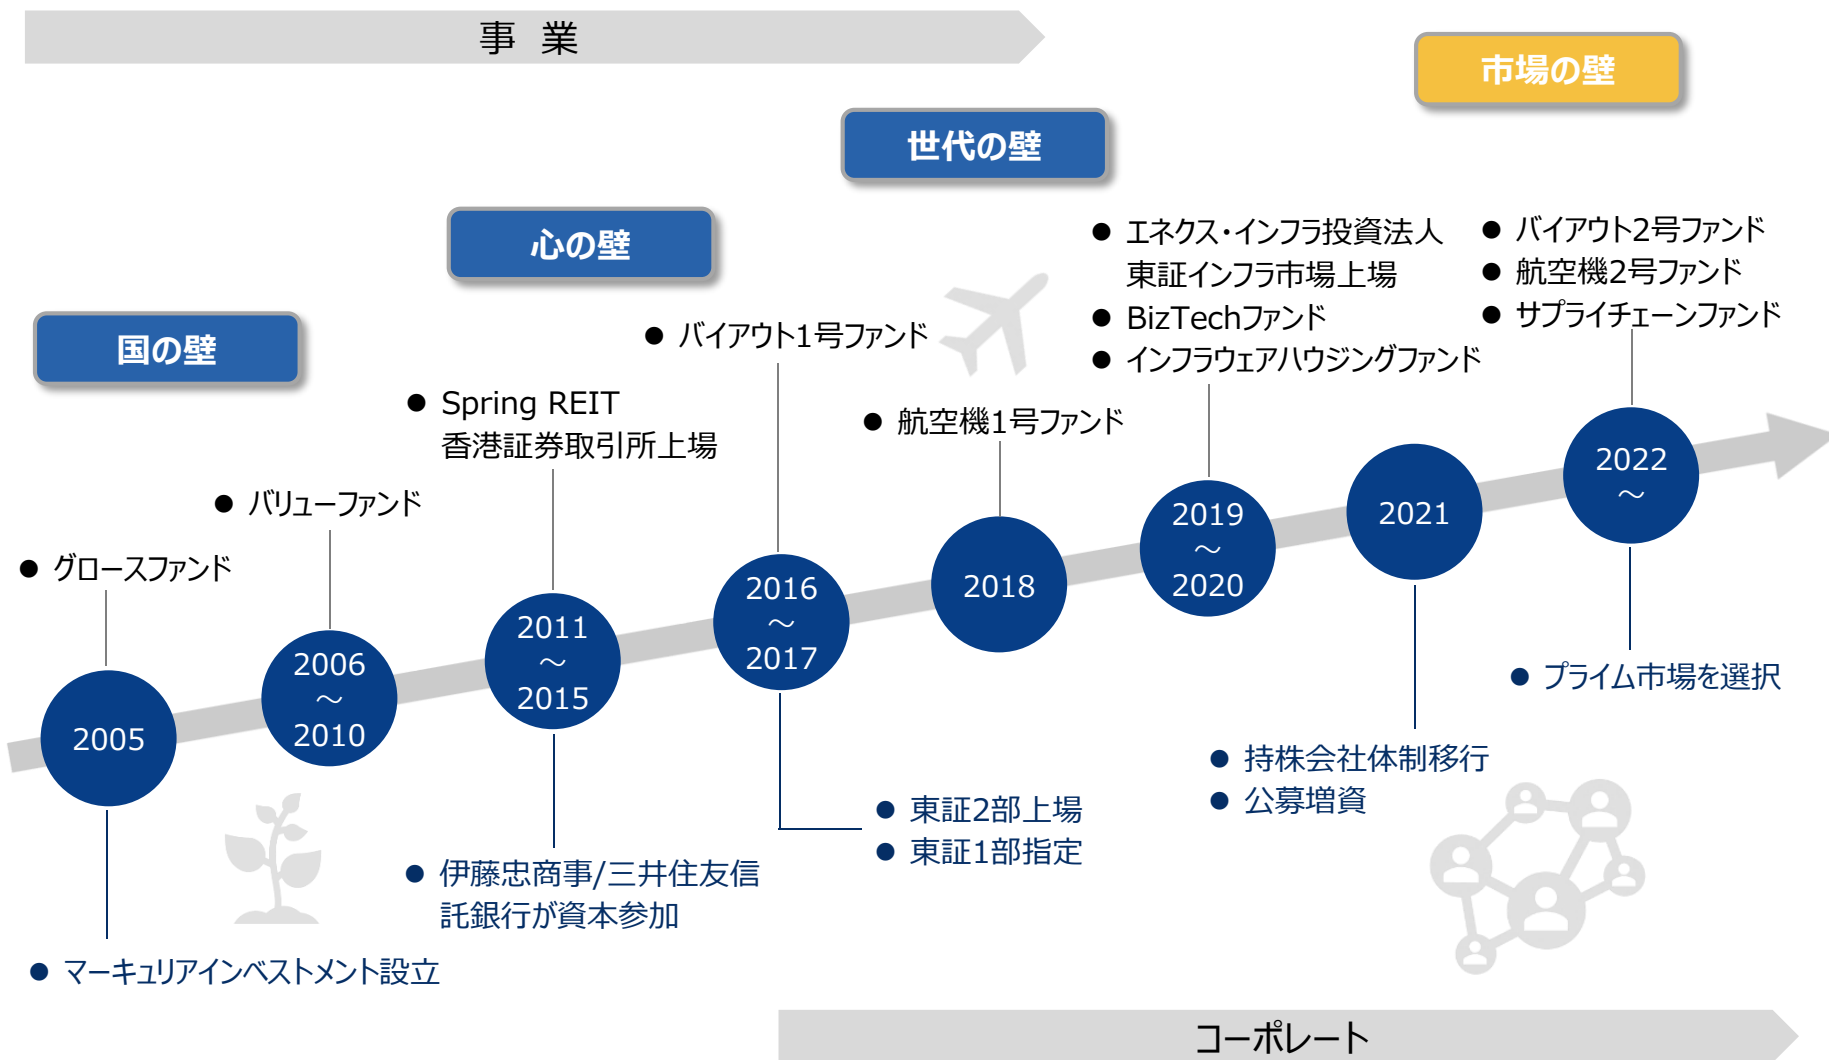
事　業

市場の壁

世代の壁

心の壁

国の壁

● エネクス・インフラ投資法人
東証インフラ市場上場
● BizTechファンド
● インフラウェアハウジングファンド

● バイアウト2号ファンド
● 航空機2号ファンド
● サプライチェーンファンド

● バイアウト1号ファンド

● Spring REIT
香港証券取引所上場

● 航空機1号ファンド

● バリューファンド

● グロースファンド

2005

2006
～
2010

2011
～
2015

2016
～
2017

2018

2019
～
2020

2021

2022
～

● プライム市場を選択

● 持株会社体制移行
● 公募増資

● 東証2部上場
● 東証1部指定

● 伊藤忠商事/三井住友信託銀行が資本参加

● マーキュリアインベストメント設立

コーポレート